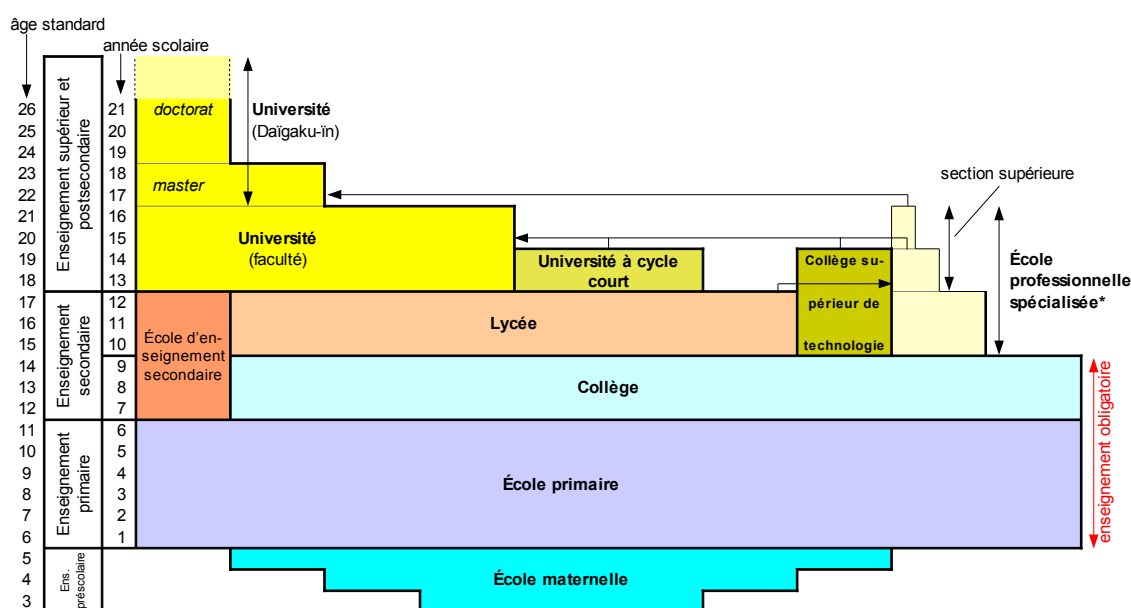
âge standard

année scolaire

| | | |
|---|---|---|
| 26 | Enseignement supérieur et postsecondaire | 21 |
| 25 | | 20 |
| 24 | | 19 |
| 23 | | 18 |
| 22 | | 17 |
| 21 | | 16 |
| 20 | | 15 |
| 19 | | 14 |
| 18 | | 13 |
| 17 | Enseignement secondaire | 12 |
| 16 | | 11 |
| 15 | | 10 |
| 14 | | 9 |
| 13 | | 8 |
| 12 | | 7 |
| 11 | Enseignement primaire | 6 |
| 10 | | 5 |
| 9 | | 4 |
| 8 | | 3 |
| 7 | | 2 |
| 6 | | 1 |
| 5 | Ens. préscolaire | |
| 4 | | |
| 3 | | |

doctorat

master

Université (Daïgaku-ïn)

Université (faculté)

Université à cycle court

Collège supérieur de technologie

section supérieure

École professionnelle spécialisée*

École d'enseignement secondaire

Lycée

Collège

enseignement obligatoire

École primaire

École maternelle